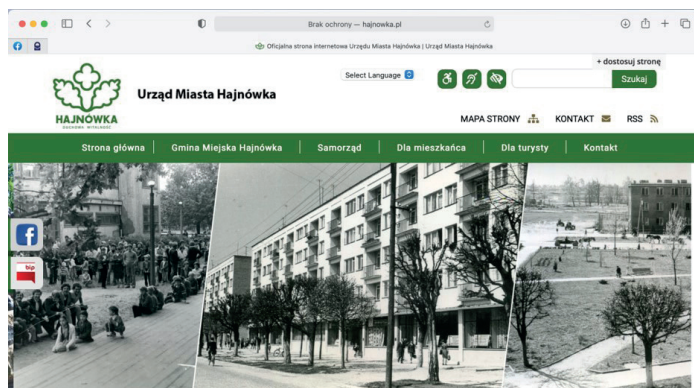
Brak ochrony — hajnowka.pl

Oficjalna strona internetowa Urzędu Miasta Hajnówka | Urząd Miasta Hajnówka

+ dostosuj stronę

HAJNÓWKA
DUCHOWA WITALNOŚĆ

Urząd Miasta Hajnówka

Select Language

Szukaj

MAPA STRONY KONTAKT RSS

Strona główna | Gmina Miejska Hajnówka | Samorząd | Dla mieszkańca | Dla turysty | Kontakt

bip